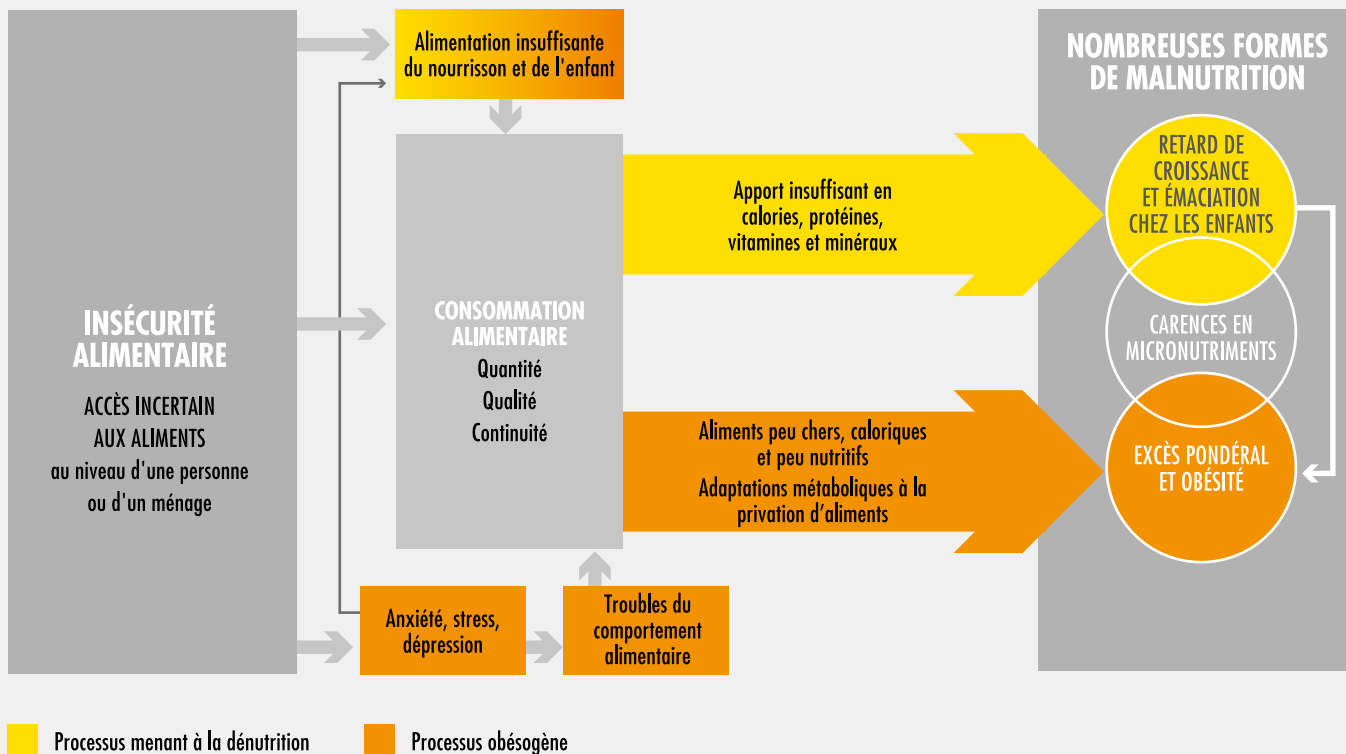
INSÉCURITÉ ALIMENTAIRE

ACCÈS INCERTAIN AUX ALIMENTS au niveau d'une personne ou d'un ménage

Alimentation insuffisante du nourrisson et de l'enfant

CONSOMMATION ALIMENTAIRE

Quantité

Qualité

Continuité

Anxiété, stress, dépression

Troubles du comportement alimentaire

Apport insuffisant en calories, protéines, vitamines et minéraux

Aliments peu chers, caloriques et peu nutritifs

Adaptations métaboliques à la privation d'aliments

NOMBREUSES FORMES DE MALNUTRITION

RETARD DE CROISSANCE ET ÉMACIATION CHEZ LES ENFANTS

CARENCES EN MICRONUTRIMENTS

EXCÈS PONDÉRAL ET OBÉSITÉ

Processus menant à la dénutrition

Processus obésogène